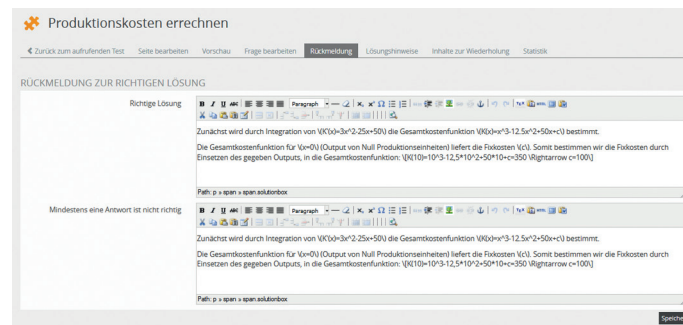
Produktionskosten errechnen

< Zurück zum aufrufenden Test | Seite bearbeiten | Vorschau | Frage bearbeiten | Rückmeldung | Lösungshinweise | Inhalte zur Wiederholung | Statistik

RÜCKMELDUNG ZUR RICHTIGEN LÖSUNG

Richtige Lösung

Paragraph

Zunächst wird durch Integration von \(K'(x)=3x^2-25x+50\) die Gesamtkostenfunktion \(K(x)=x^3-12.5x^2+50x+c\) bestimmt.

Die Gesamtkostenfunktion für \(x=0\) (Output von Null Produktionseinheiten) liefert die Fixkosten \(c\). Somit bestimmen wir die Fixkosten durch Einsetzen des gegeben Outputs, in die Gesamtkostenfunktion: \(K(10)=10^3-12,5*10^2+50*10+c=350 \Rightarrow c=100\)

Path: p » span » span.solutionbox

Mindestens eine Antwort ist nicht richtig

Paragraph

Zunächst wird durch Integration von \(K'(x)=3x^2-25x+50\) die Gesamtkostenfunktion \(K(x)=x^3-12.5x^2+50x+c\) bestimmt.

Die Gesamtkostenfunktion für \(x=0\) (Output von Null Produktionseinheiten) liefert die Fixkosten \(c\). Somit bestimmen wir die Fixkosten durch Einsetzen des gegeben Outputs, in die Gesamtkostenfunktion: \(K(10)=10^3-12,5*10^2+50*10+c=350 \Rightarrow c=100\)

Path: p » span » span.solutionbox

Speiche